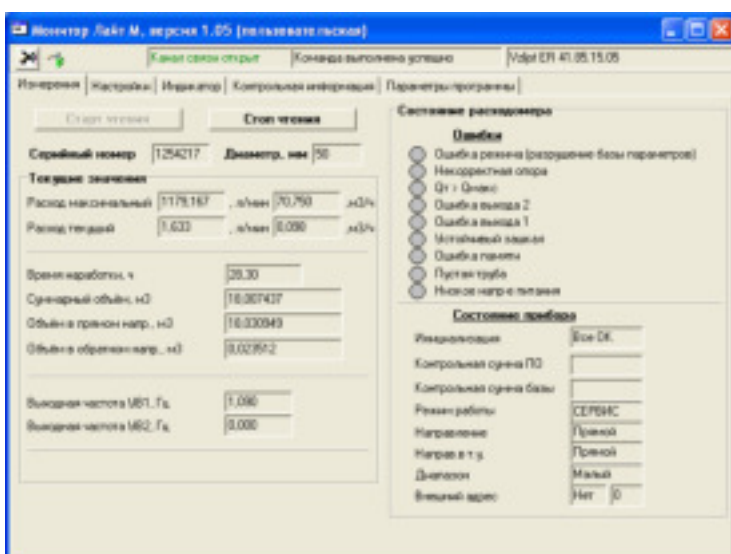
Монитор Лайт М, версия 1.05 (пользовательская)

Канал связи открыт | Команда выполнена успешно | Vdpt ER 41.05.15.05

Измерения | Настройки | Индикатор | Контрольная информация | Параметры программы

Старт чтения | Стоп чтения

Серийный номер 1254217 Диаметр, мм 50

Текущие значения

Расход максимальный 1178,167 , л/мин 70,750 , м3/ч

Расход текущий 1,633 , л/мин 0,098 , м3/ч

Время наработки, ч 28,30

Суммарный объём, м3 10,007437

Объём в прямом напр., м3 10,030949

Объём в обратном напр., м3 0,023512

Выходная частота МВ1, Гц 1,090

Выходная частота МВ2, Гц 0,000

Состояние расходомера

Ошибки

Ошибка режима (разрушение базы параметров)
Некорректная опора
Qт > Qмакс
Ошибка выхода 2
Ошибка выхода 1
Устойчивый зашкал
Ошибка памяти
Пустая труба
Низкое напр-е питания

Состояние прибора

Инициализация Все ОК
Контрольная сумма ПО
Контрольная сумма базы
Режим работы СЕРВИС
Направление Прямой
Направ.в т.у. Прямой
Диапазон Малый
Внешний адрес Нет 0